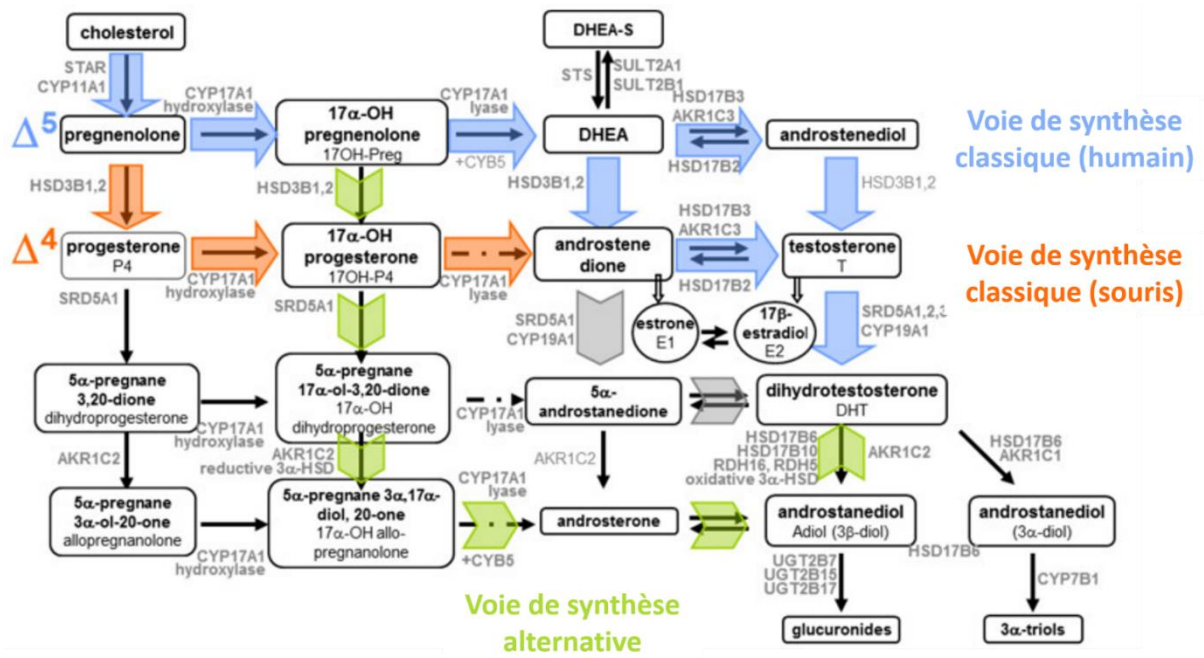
cholesterol

STAR
CYP11A1

$\Delta^5$

pregnenolone

CYP17A1
hydroxylase

17α-OH
pregnenolone
17OH-Preg

CYP17A1
lyase

+CYB5

DHEA-S

STS

SULT2A1
SULT2B1

DHEA

HSD17B3
AKR1C3

HSD17B2

androstenediol

Voie de synthèse classique (humain)

HSD3B1,2

HSD3B1,2

HSD3B1,2

HSD3B1,2

$\Delta^4$

progesterone
P4

CYP17A1
hydroxylase

17α-OH
progesterone
17OH-P4

CYP17A1
lyase

androstene
dione

HSD17B3
AKR1C3

HSD17B2

testosterone
T

Voie de synthèse classique (souris)

SRD5A1

SRD5A1

SRD5A1
CYP19A1

estrone
E1

17β-
estradiol
E2

SRD5A1,2,3
CYP19A1

5α-pregnane
3,20-dione
dihydroprogesterone

CYP17A1
hydroxylase

5α-pregnane
17α-ol-3,20-dione
17α-OH
dihydroprogesterone

CYP17A1
lyase

5α-
androstanedione

dihydrotestosterone
DHT

AKR1C2

AKR1C2
reductive 3α-HSD

AKR1C2

HSD17B6
HSD17B10
RDH16, RDH5
oxidative 3α-HSD

AKR1C2

HSD17B6
AKR1C1

5α-pregnane
3α-ol-20-one
allopregnanolone

CYP17A1
hydroxylase

5α-pregnane 3α,17α-
diol, 20-one
17α-OH allo-
pregnanolone

CYP17A1
lyase

+CYB5

androsterone

androstanediol
Adiol (3β-diol)

HSD17B6

androstanediol
(3α-diol)

UGT2B7
UGT2B15
UGT2B17

CYP7B1

Voie de synthèse alternative

glucuronides

3α-triols